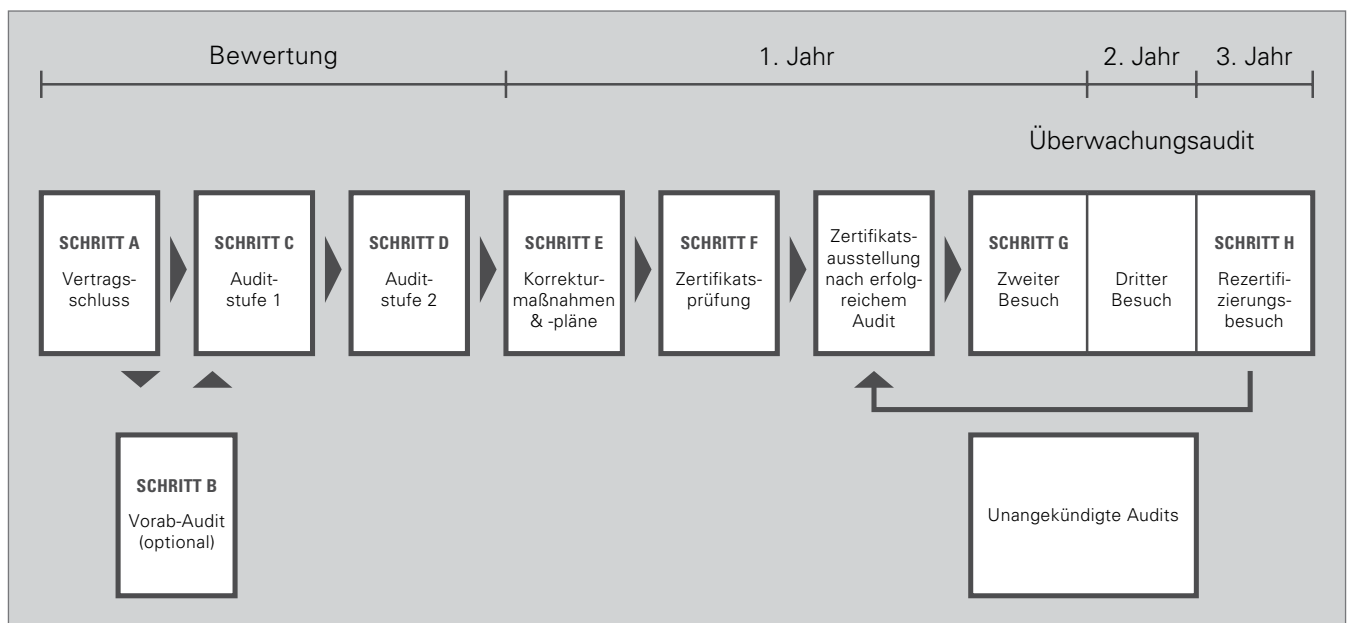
Bewertung

1. Jahr

2. Jahr

3. Jahr

Überwachungsaudit

SCHRITT A
Vertragsschluss

SCHRITT C
Auditstufe 1

SCHRITT D
Auditstufe 2

SCHRITT E
Korrekturmaßnahmen & -pläne

SCHRITT F
Zertifikatsprüfung

Zertifikatsausstellung nach erfolgreichem Audit

SCHRITT G
Zweiter Besuch

Dritter Besuch

SCHRITT H
Rezertifizierungsbesuch

SCHRITT B
Vorab-Audit (optional)

Unangekündigte Audits